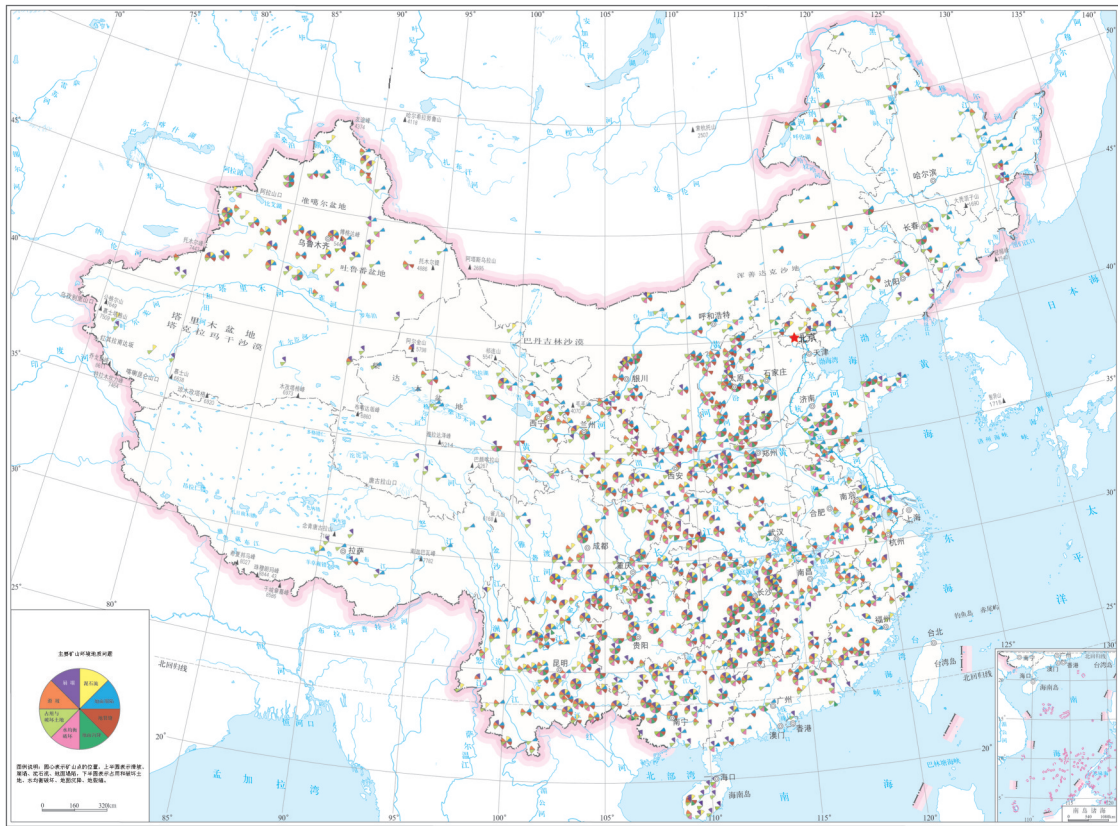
70° 75° 80° 85° 90° 95° 100° 105° 110° 115° 120° 125° 130° 135° 140°

45° 40° 35° 30° 25° 20°

准噶尔盆地

乌鲁木齐

吐鲁番盆地

塔里木盆地

塔克拉玛干沙漠

巴丹吉林沙漠

呼和浩特

北京

天津

石家庄

太原

济南

银川

兰州

西宁

西安

郑州

南京

合肥

上海

杭州

武汉

长沙

南昌

福州

台北

台湾岛

成都

重庆

贵阳

昆明

南宁

广州

香港

澳门

海口

海南岛

拉萨

哈尔滨

长春

沈阳

浑善达克沙地

北回归线

孟加拉湾

北部湾

南海

东海

黄海

渤海

日本海

太平洋

南海诸岛

主要矿山环境地质问题

图例说明：圆心表示矿山点的位置，上半圆表示滑坡、崩塌、泥石流、地面塌陷，下半圆表示占用和破坏土地、水均衡破坏、地面沉降、地裂缝。

0 160 320km